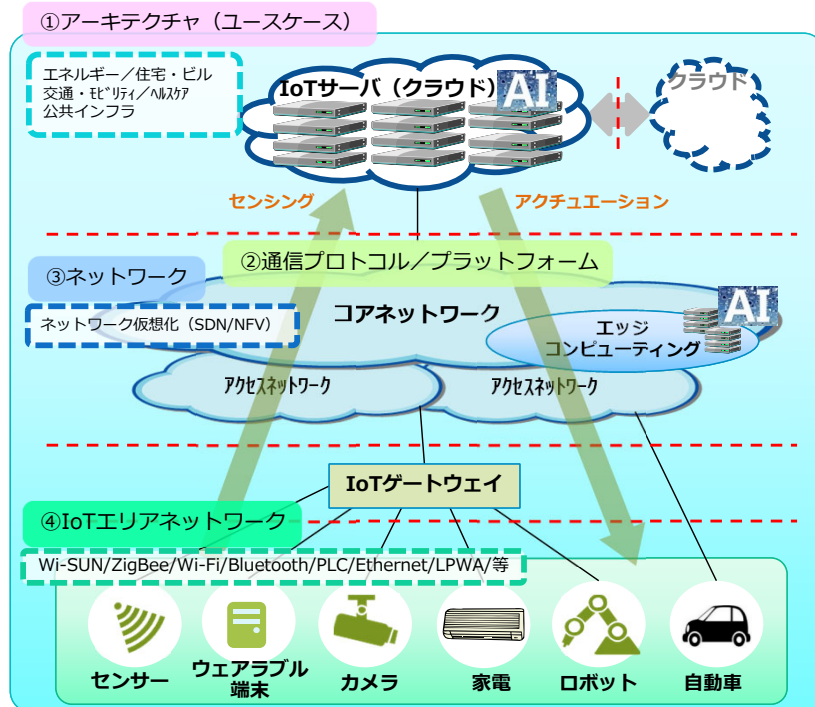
①アーキテクチャ（ユースケース）

エネルギー／住宅・ビル
交通・ﾓﾋﾞﾘﾃｨ／ﾍﾙｽｹｱ
公共インフラ

IoTサーバ（クラウド）

AI

クラウド

センシング

アクチュエーション

②通信プロトコル／プラットフォーム

③ネットワーク

ネットワーク仮想化（SDN/NFV）

コアネットワーク

AI

エッジ
コンピューティング

ｱｸｾｽﾈｯﾄﾜｰｸ

ｱｸｾｽﾈｯﾄﾜｰｸ

IoTゲートウェイ

④IoTエリアネットワーク

Wi-SUN/ZigBee/Wi-Fi/Bluetooth/PLC/Ethernet/LPWA/等

センサー

ウェアラブル
端末

カメラ

家電

ロボット

自動車